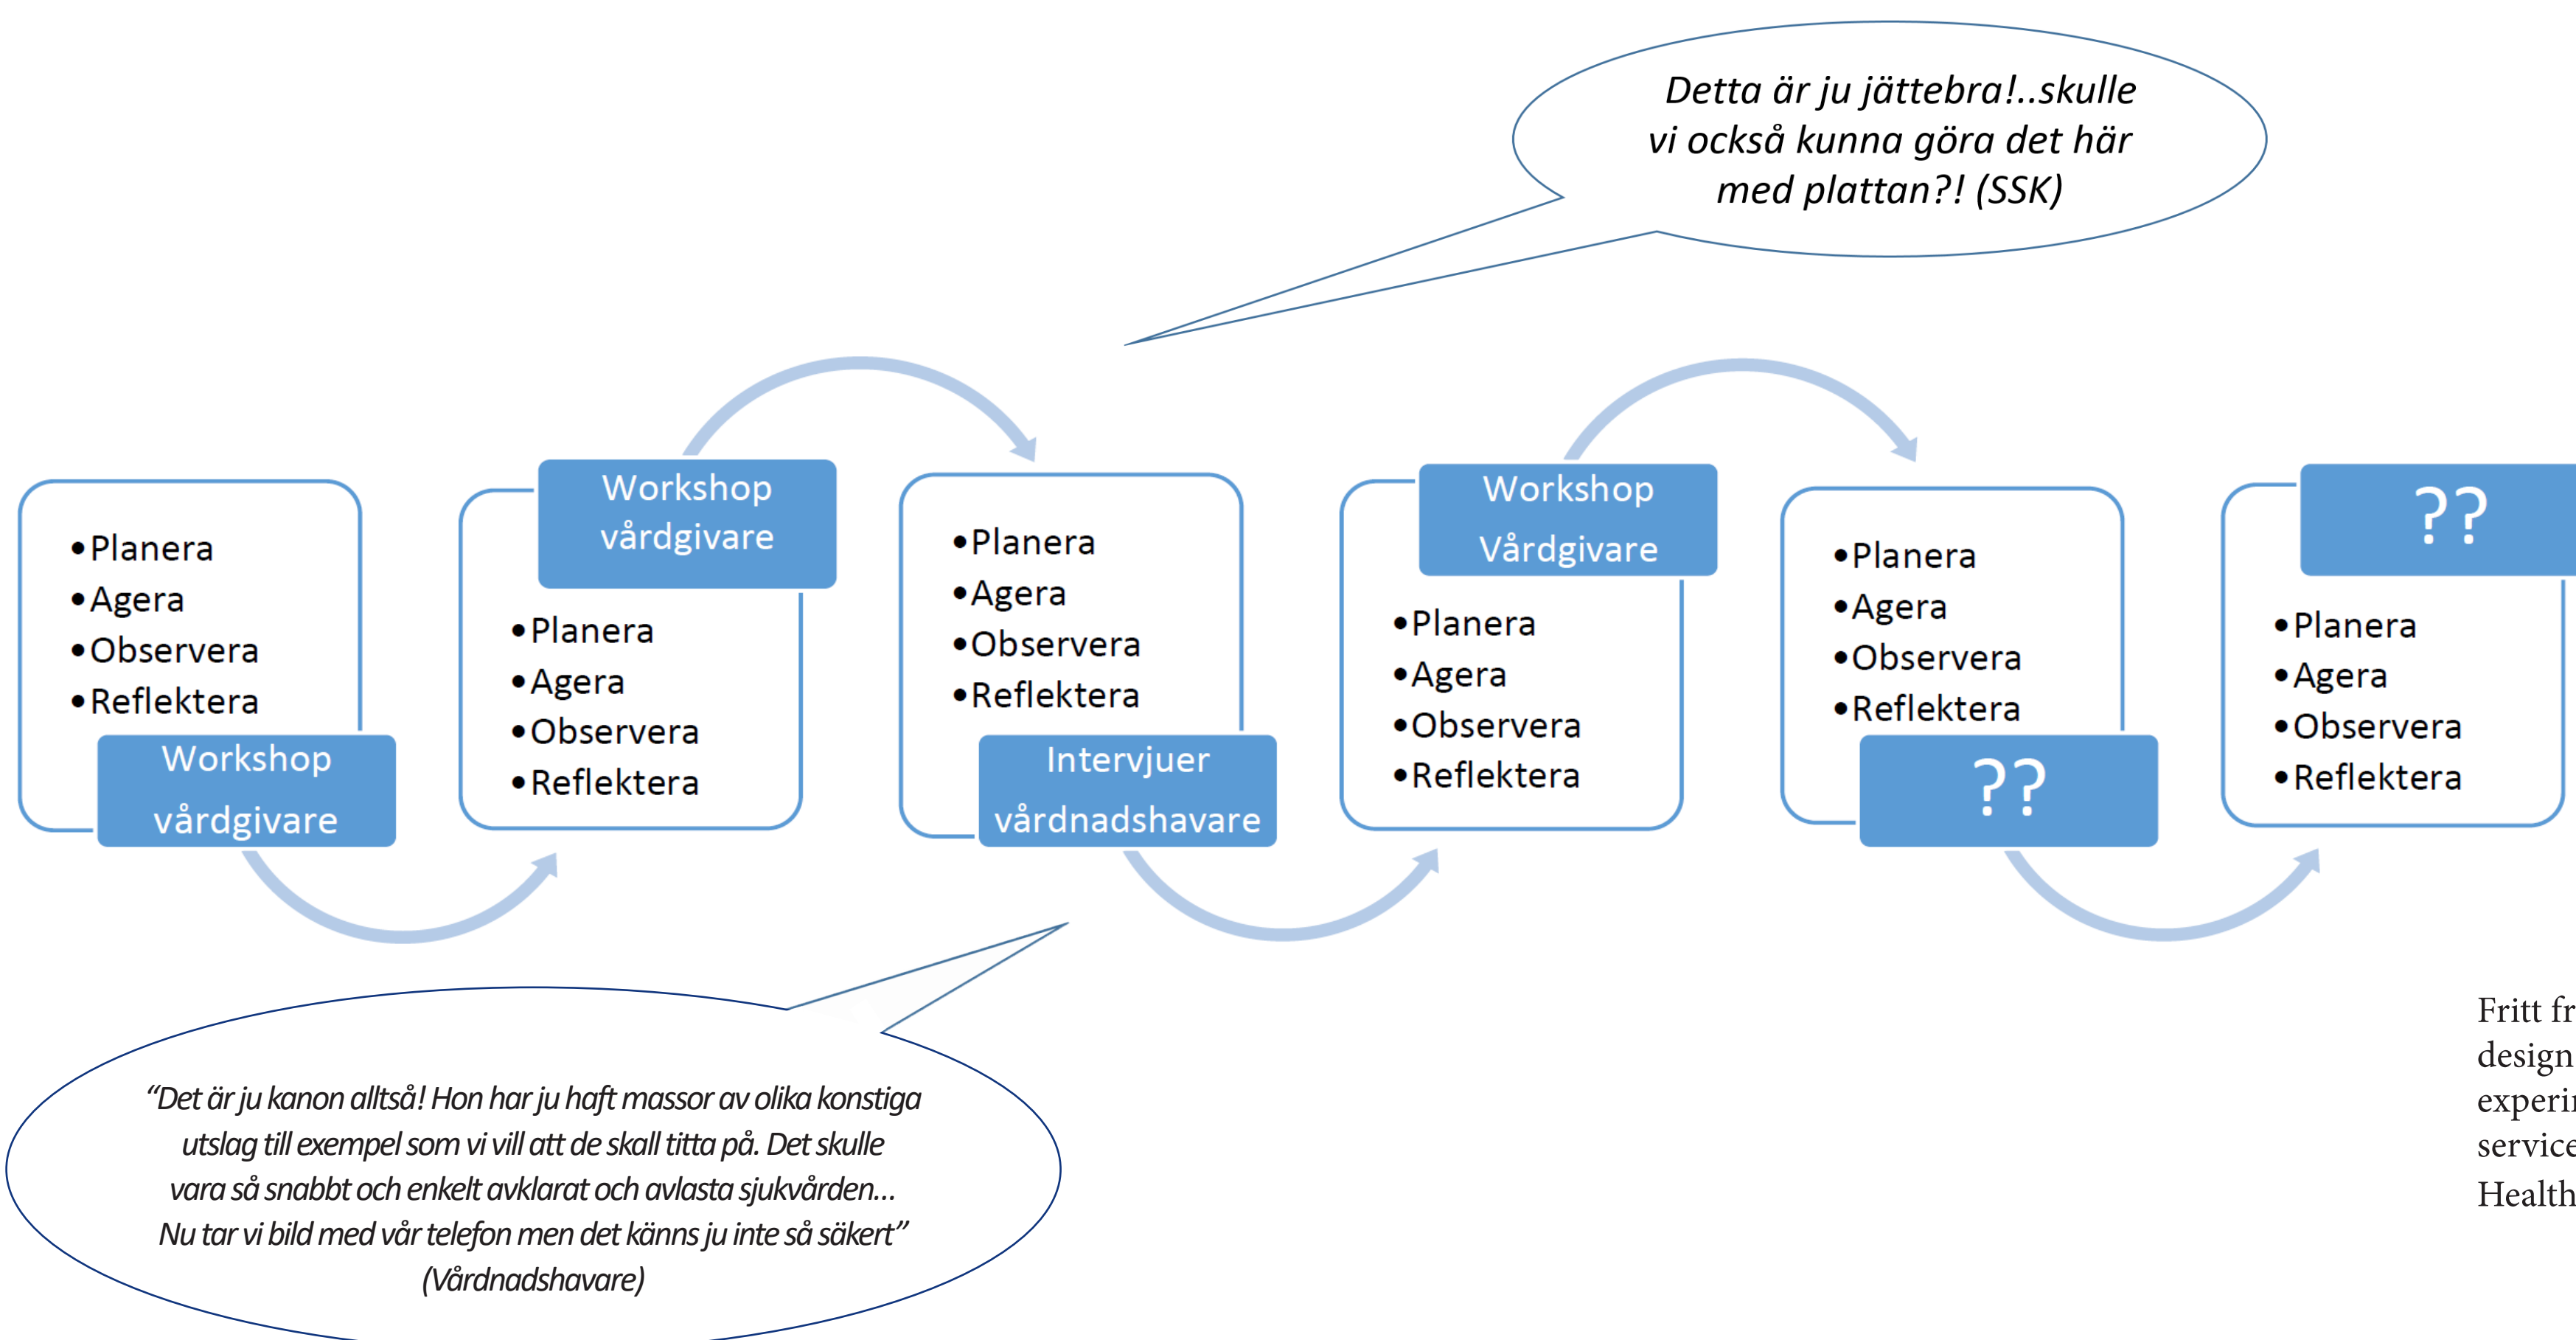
Detta är ju jättebra!..skulle vi också kunna göra det här med plattan?! (SSK)

• Planera
• Agera
• Observera
• Reflektera

Workshop vårdgivare

Workshop vårdgivare

• Planera
• Agera
• Observera
• Reflektera

• Planera
• Agera
• Observera
• Reflektera

Intervjuer vårdnadshavare

Workshop Vårdgivare

• Planera
• Agera
• Observera
• Reflektera

• Planera
• Agera
• Observera
• Reflektera

??

??

• Planera
• Agera
• Observera
• Reflektera

"Det är ju kanon alltså! Hon har ju haft massor av olika konstiga utslag till exempel som vi vill att de skall titta på. Det skulle vara så snabbt och enkelt avklarat och avlasta sjukvården... Nu tar vi bild med vår telefon men det känns ju inte så säkert" (Vårdnadshavare)

Fritt fr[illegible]
design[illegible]
experi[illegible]
service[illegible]
Health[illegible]